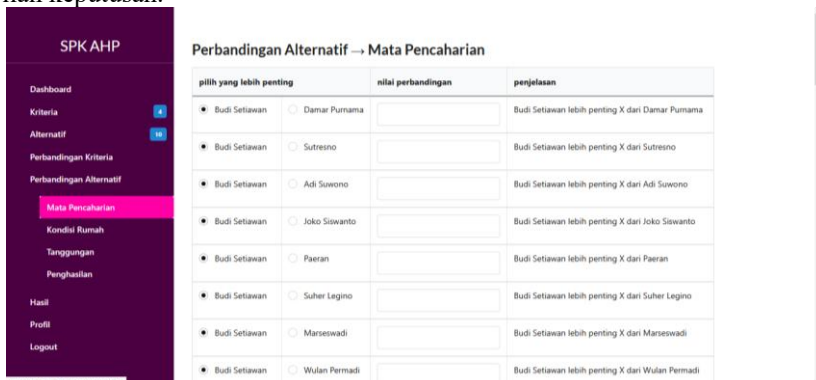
kan keputusan.

SPK AHP

Dashboard
Kriteria 4
Alternatif 10
Perbandingan Kriteria
Perbandingan Alternatif
Mata Pencaharian
Kondisi Rumah
Tanggungan
Penghasilan
Hasil
Profil
Logout

Perbandingan Alternatif → Mata Pencaharian

| pilih yang lebih penting | | nilai perbandingan | penjelasan |
|---|---|---|---|
| Budi Setiawan | Damar Purnama | | Budi Setiawan lebih penting X dari Damar Purnama |
| Budi Setiawan | Sutresno | | Budi Setiawan lebih penting X dari Sutresno |
| Budi Setiawan | Adi Suwono | | Budi Setiawan lebih penting X dari Adi Suwono |
| Budi Setiawan | Joko Siswanto | | Budi Setiawan lebih penting X dari Joko Siswanto |
| Budi Setiawan | Paeran | | Budi Setiawan lebih penting X dari Paeran |
| Budi Setiawan | Suher Legino | | Budi Setiawan lebih penting X dari Suher Legino |
| Budi Setiawan | Marseswadi | | Budi Setiawan lebih penting X dari Marseswadi |
| Budi Setiawan | Wulan Permadi | | Budi Setiawan lebih penting X dari Wulan Permadi |